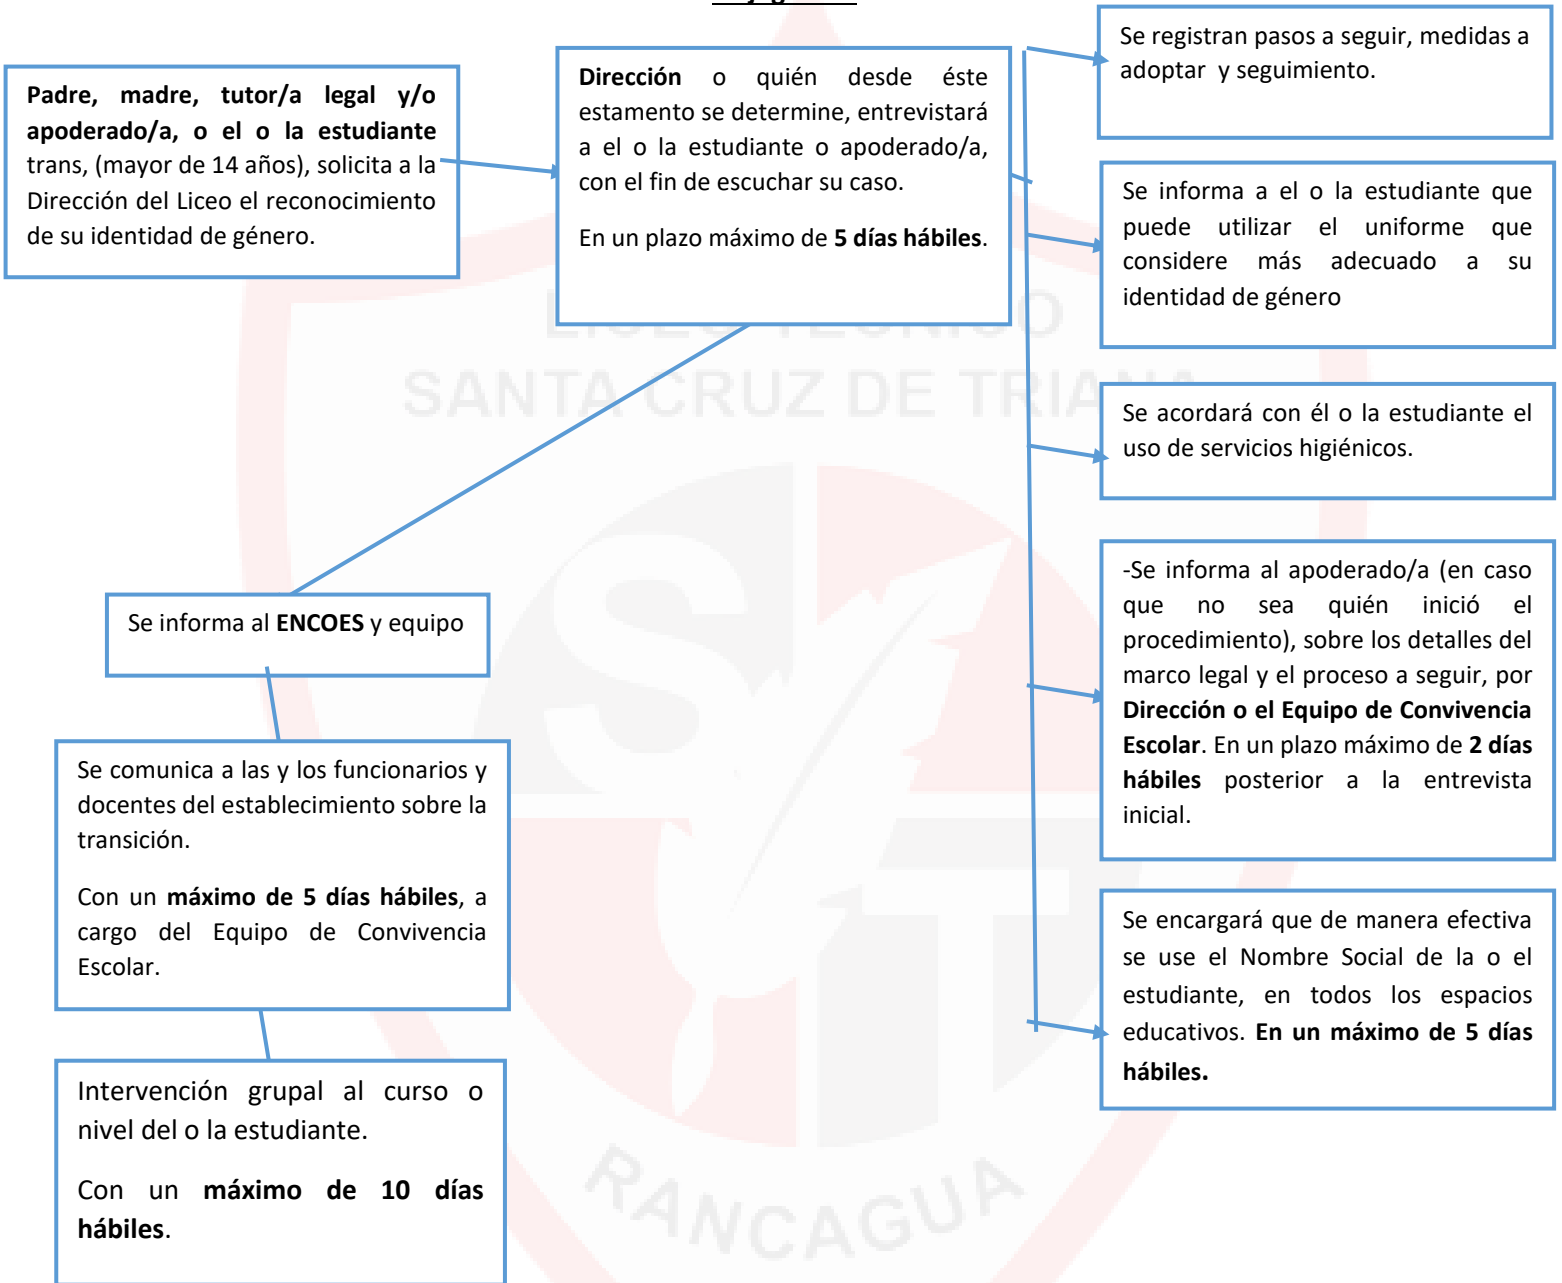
Padre, madre, tutor/a legal y/o apoderado/a, o el o la estudiante trans, (mayor de 14 años), solicita a la Dirección del Liceo el reconocimiento de su identidad de género.

Dirección o quién desde éste estamento se determine, entrevistará a el o la estudiante o apoderado/a, con el fin de escuchar su caso.

En un plazo máximo de 5 días hábiles.

Se registran pasos a seguir, medidas a adoptar y seguimiento.

Se informa a el o la estudiante que puede utilizar el uniforme que considere más adecuado a su identidad de género

Se acordará con él o la estudiante el uso de servicios higiénicos.

-Se informa al apoderado/a (en caso que no sea quién inició el procedimiento), sobre los detalles del marco legal y el proceso a seguir, por Dirección o el Equipo de Convivencia Escolar. En un plazo máximo de 2 días hábiles posterior a la entrevista inicial.

Se encargará que de manera efectiva se use el Nombre Social de la o el estudiante, en todos los espacios educativos. En un máximo de 5 días hábiles.

Se informa al ENCOES y equipo

Se comunica a las y los funcionarios y docentes del establecimiento sobre la transición.

Con un máximo de 5 días hábiles, a cargo del Equipo de Convivencia Escolar.

Intervención grupal al curso o nivel del o la estudiante.

Con un máximo de 10 días hábiles.

LICEO TÉCNICO SANTA CRUZ DE TRIANA

RANCAGUA